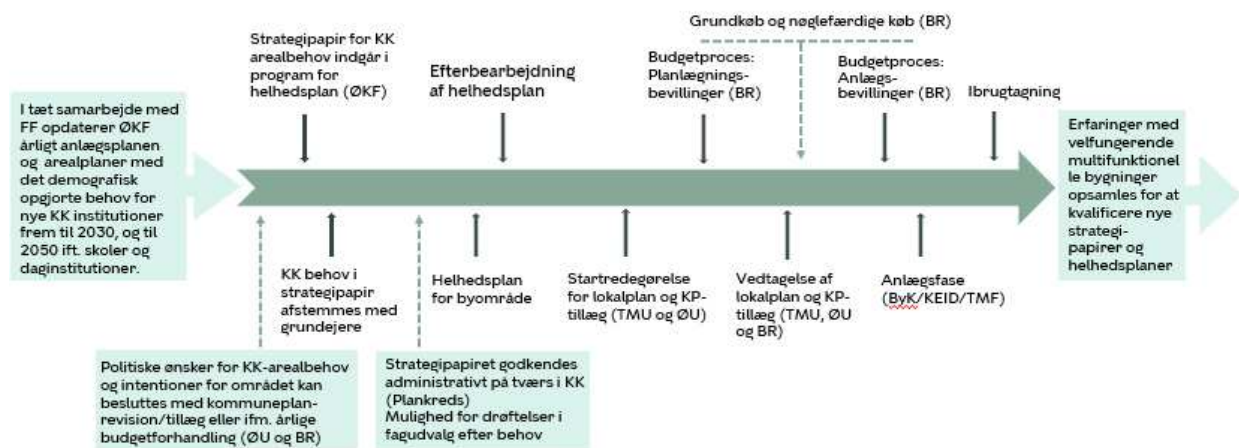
I tæt samarbejde med FF opdaterer ØKF årligt anlægsplanen og arealplaner med det demografisk opgjorte behov for nye KK institutioner frem til 2030, og til 2050 ift. skoler og daginstitutioner.

Strategipapir for KK arealbehov indgår i program for helhedsplan (ØKF)

Efterbearbejdning af helhedsplan

Grundkøb og nøglefærdige køb (BR)

Budgetproces: Planlægningsbevillinger (BR)

Budgetproces: Anlægsbevillinger (BR)

Ibrugtagning

Erfaringer med velfungerende multifunktionelle bygninger opsamles for at kvalificere nye strategipapirer og helhedsplaner

KK behov i strategipapir afstemmes med grundejere

Helhedsplan for byområde

Startredegørelse for lokalplan og KP-tillæg (TMU og ØU)

Vedtagelse af lokalplan og KP-tillæg (TMU, ØU og BR)

Anlægsfase (ByK/KEID/TMF)

Politiske ønsker for KK-arealbehov og intentioner for området kan besluttes med kommuneplanrevision/tillæg eller ifm. årlige budgetforhandling (ØU og BR)

Strategipapiret godkendes administrativt på tværs i KK (Plankreds)
Mulighed for drøftelser i fagudvalg efter behov